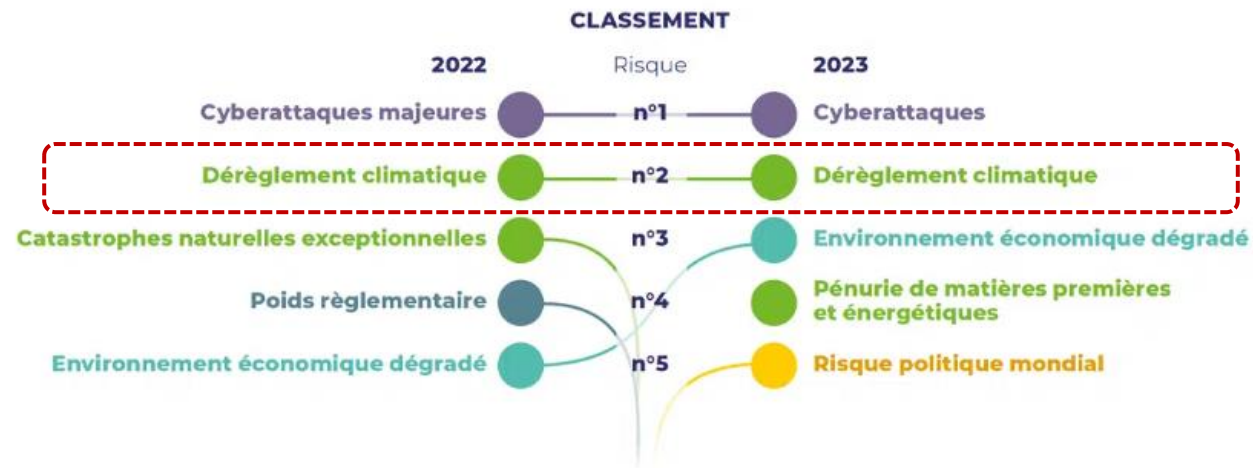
CLASSEMENT

| 2022 | Risque | 2023 |
|---|---|---|
| Cyberattaques majeures | n°1 | Cyberattaques |
| Dérèglement climatique | n°2 | Dérèglement climatique |
| Catastrophes naturelles exceptionnelles | n°3 | Environnement économique dégradé |
| Poids règlementaire | n°4 | Pénurie de matières premières et énergétiques |
| Environnement économique dégradé | n°5 | Risque politique mondial |